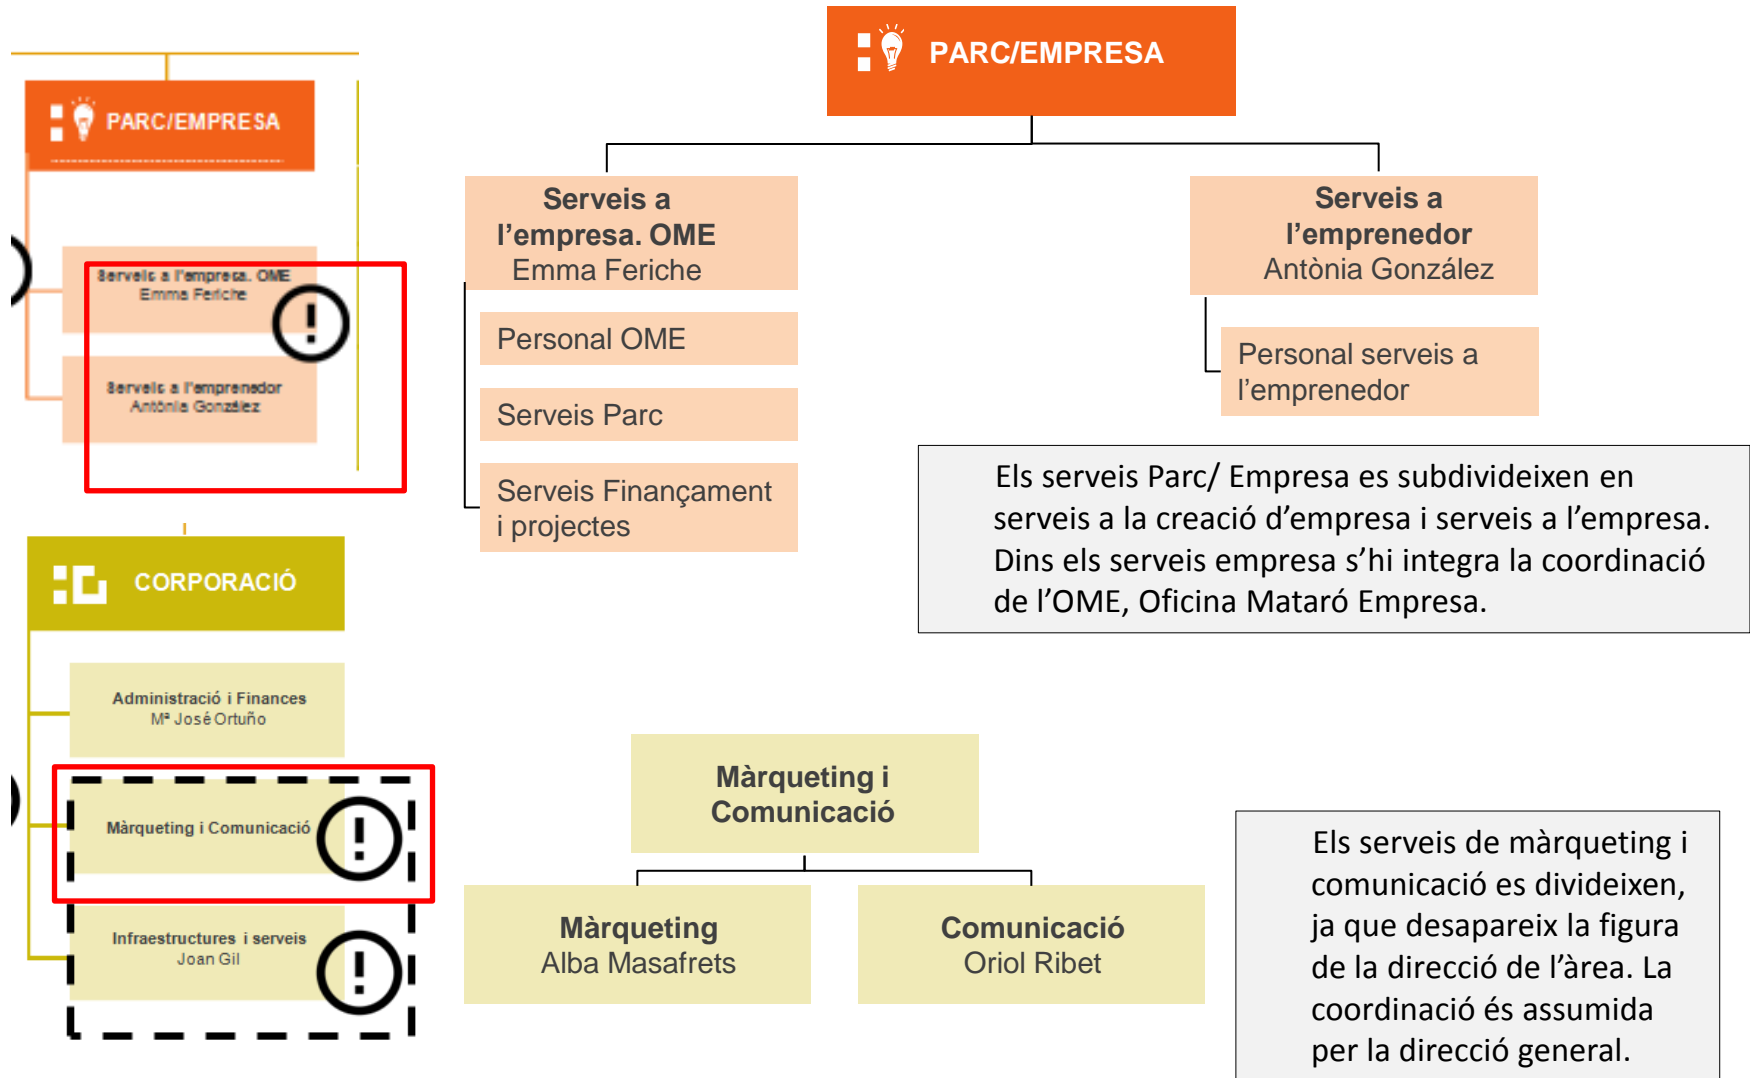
PARC/EMPRESA

Serveis a l'empresa. OME
Emma Feriche

Serveis a l'emprenedor
Antònia González

CORPORACIÓ

Administració i Finances
Mª José Ortuño

Màrqueting i Comunicació

Infraestructures i serveis
Joan Gil

PARC/EMPRESA

Serveis a l'empresa. OME
Emma Feriche

Personal OME

Serveis Parc

Serveis Finançament i projectes

Serveis a l'emprenedor
Antònia González

Personal serveis a l'emprenedor

Els serveis Parc/ Empresa es subdivideixen en serveis a la creació d'empresa i serveis a l'empresa. Dins els serveis empresa s'hi integra la coordinació de l'OME, Oficina Mataró Empresa.

Màrqueting i Comunicació

Màrqueting
Alba Masafrets

Comunicació
Oriol Ribet

Els serveis de màrqueting i comunicació es divideixen, ja que desapareix la figura de la direcció de l'àrea. La coordinació és assumida per la direcció general.